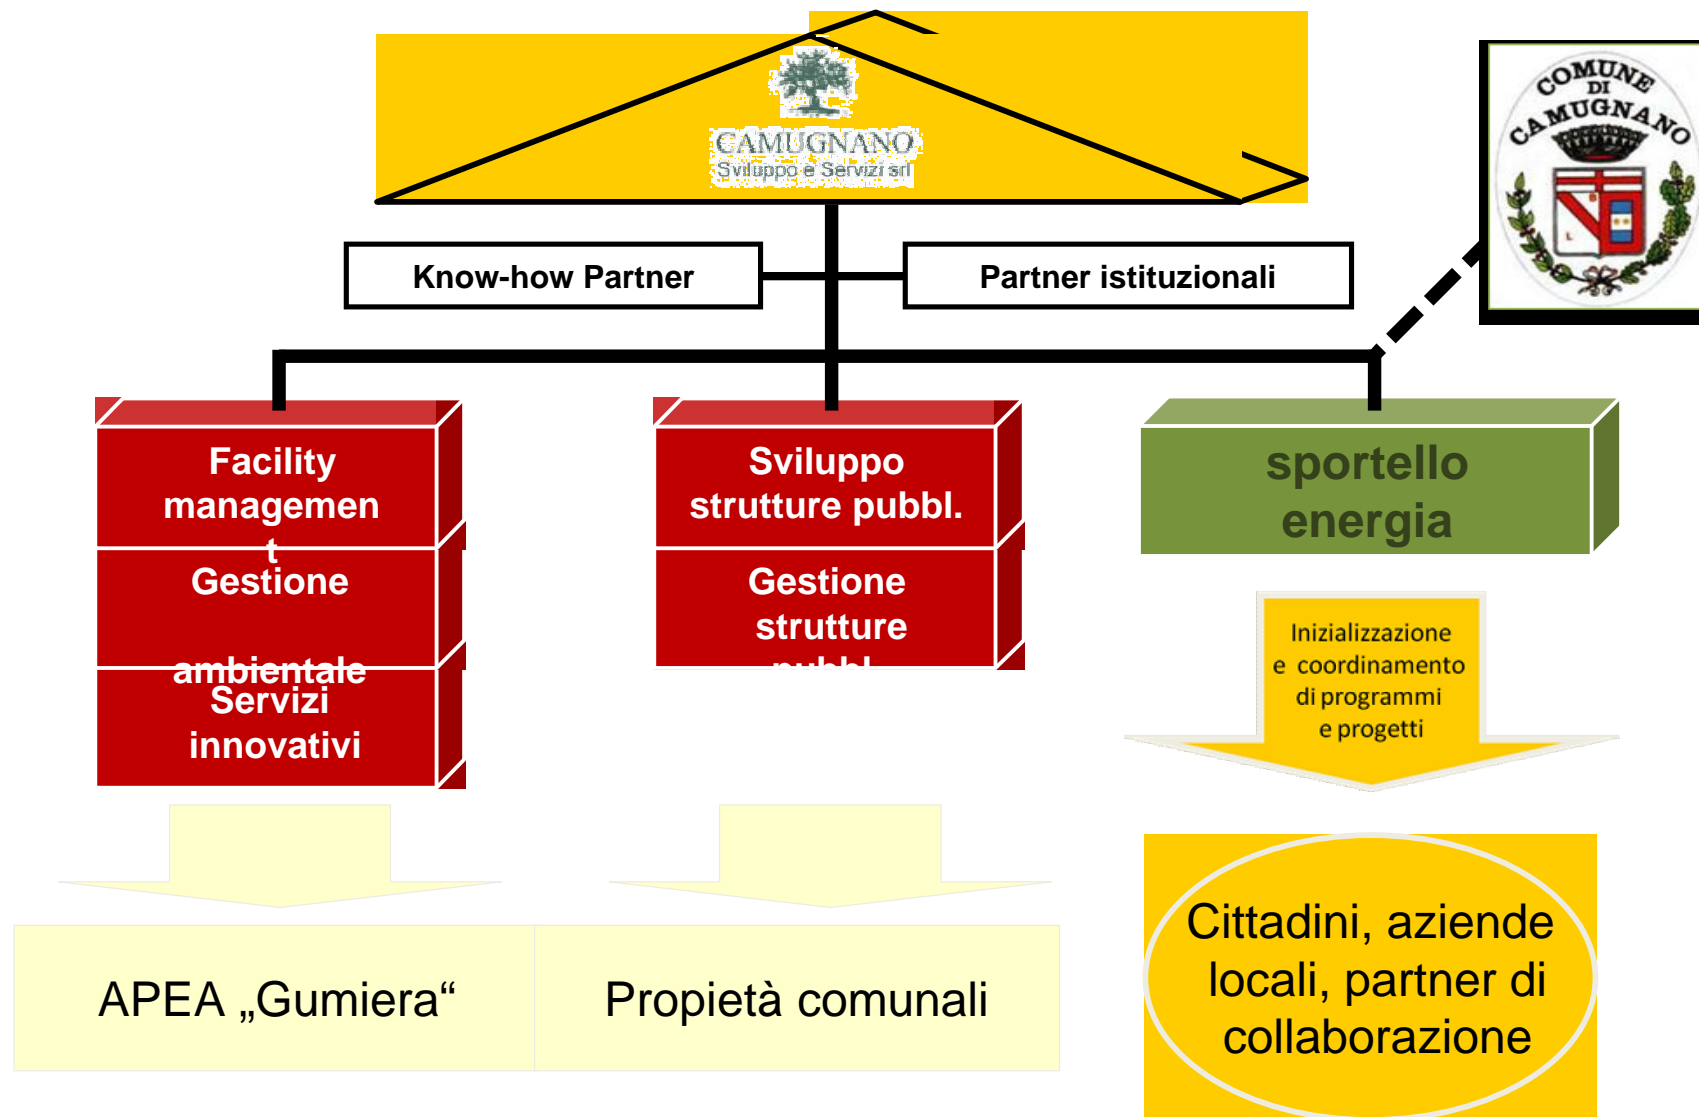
CAMUGNANO
Sviluppo e Servizi srl

COMUNE DI CAMUGNANO

Know-how Partner

Partner istituzionali

Facility managemen t

Gestione ambientale

Servizi innovativi

Sviluppo strutture pubbl.

Gestione strutture pubbl

sportello energia

Inizializzazione e coordinamento di programmi e progetti

APEA „Gumiera“

Propietà comunali

Cittadini, aziende locali, partner di collaborazione